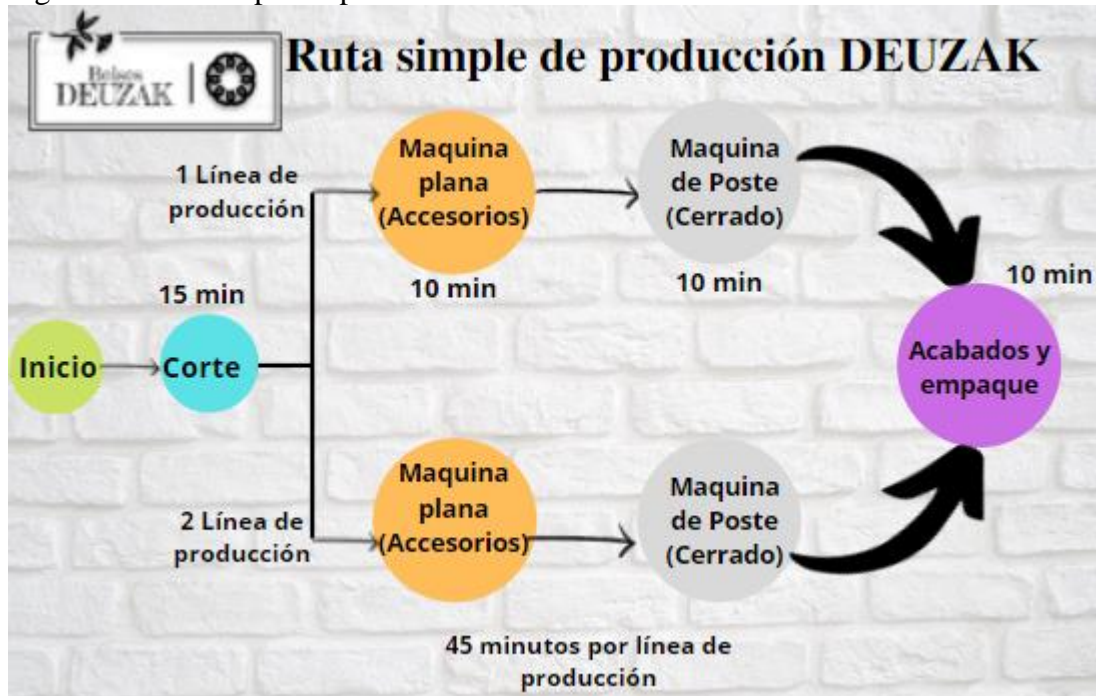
Bolsos DEUZAK

Ruta simple de producción DEUZAK

1 Línea de producción

Maquina plana (Accesorios)

Maquina de Poste (Cerrado)

15 min

10 min

10 min

10 min

Inicio

Corte

Acabados y empaque

2 Línea de producción

Maquina plana (Accesorios)

Maquina de Poste (Cerrado)

45 minutos por línea de producción